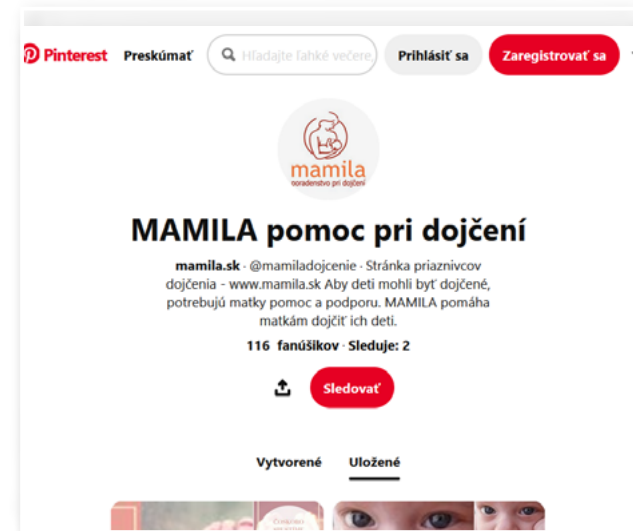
Pinterest Preskúmať Hľadajte ľahké večere Prihlásiť sa Zaregistrovať sa

mamila
poradenstvo pri dojčení

MAMILA pomoc pri dojčení

mamila.sk · @mamiladojcenie · Stránka priaznivcov dojčenia - www.mamila.sk Aby deti mohli byť dojčené, potrebujú matky pomoc a podporu. MAMILA pomáha matkám dojčiť ich deti.

116 fanúšikov · Sleduje: 2

Sledovať

Vytvorené Uložené